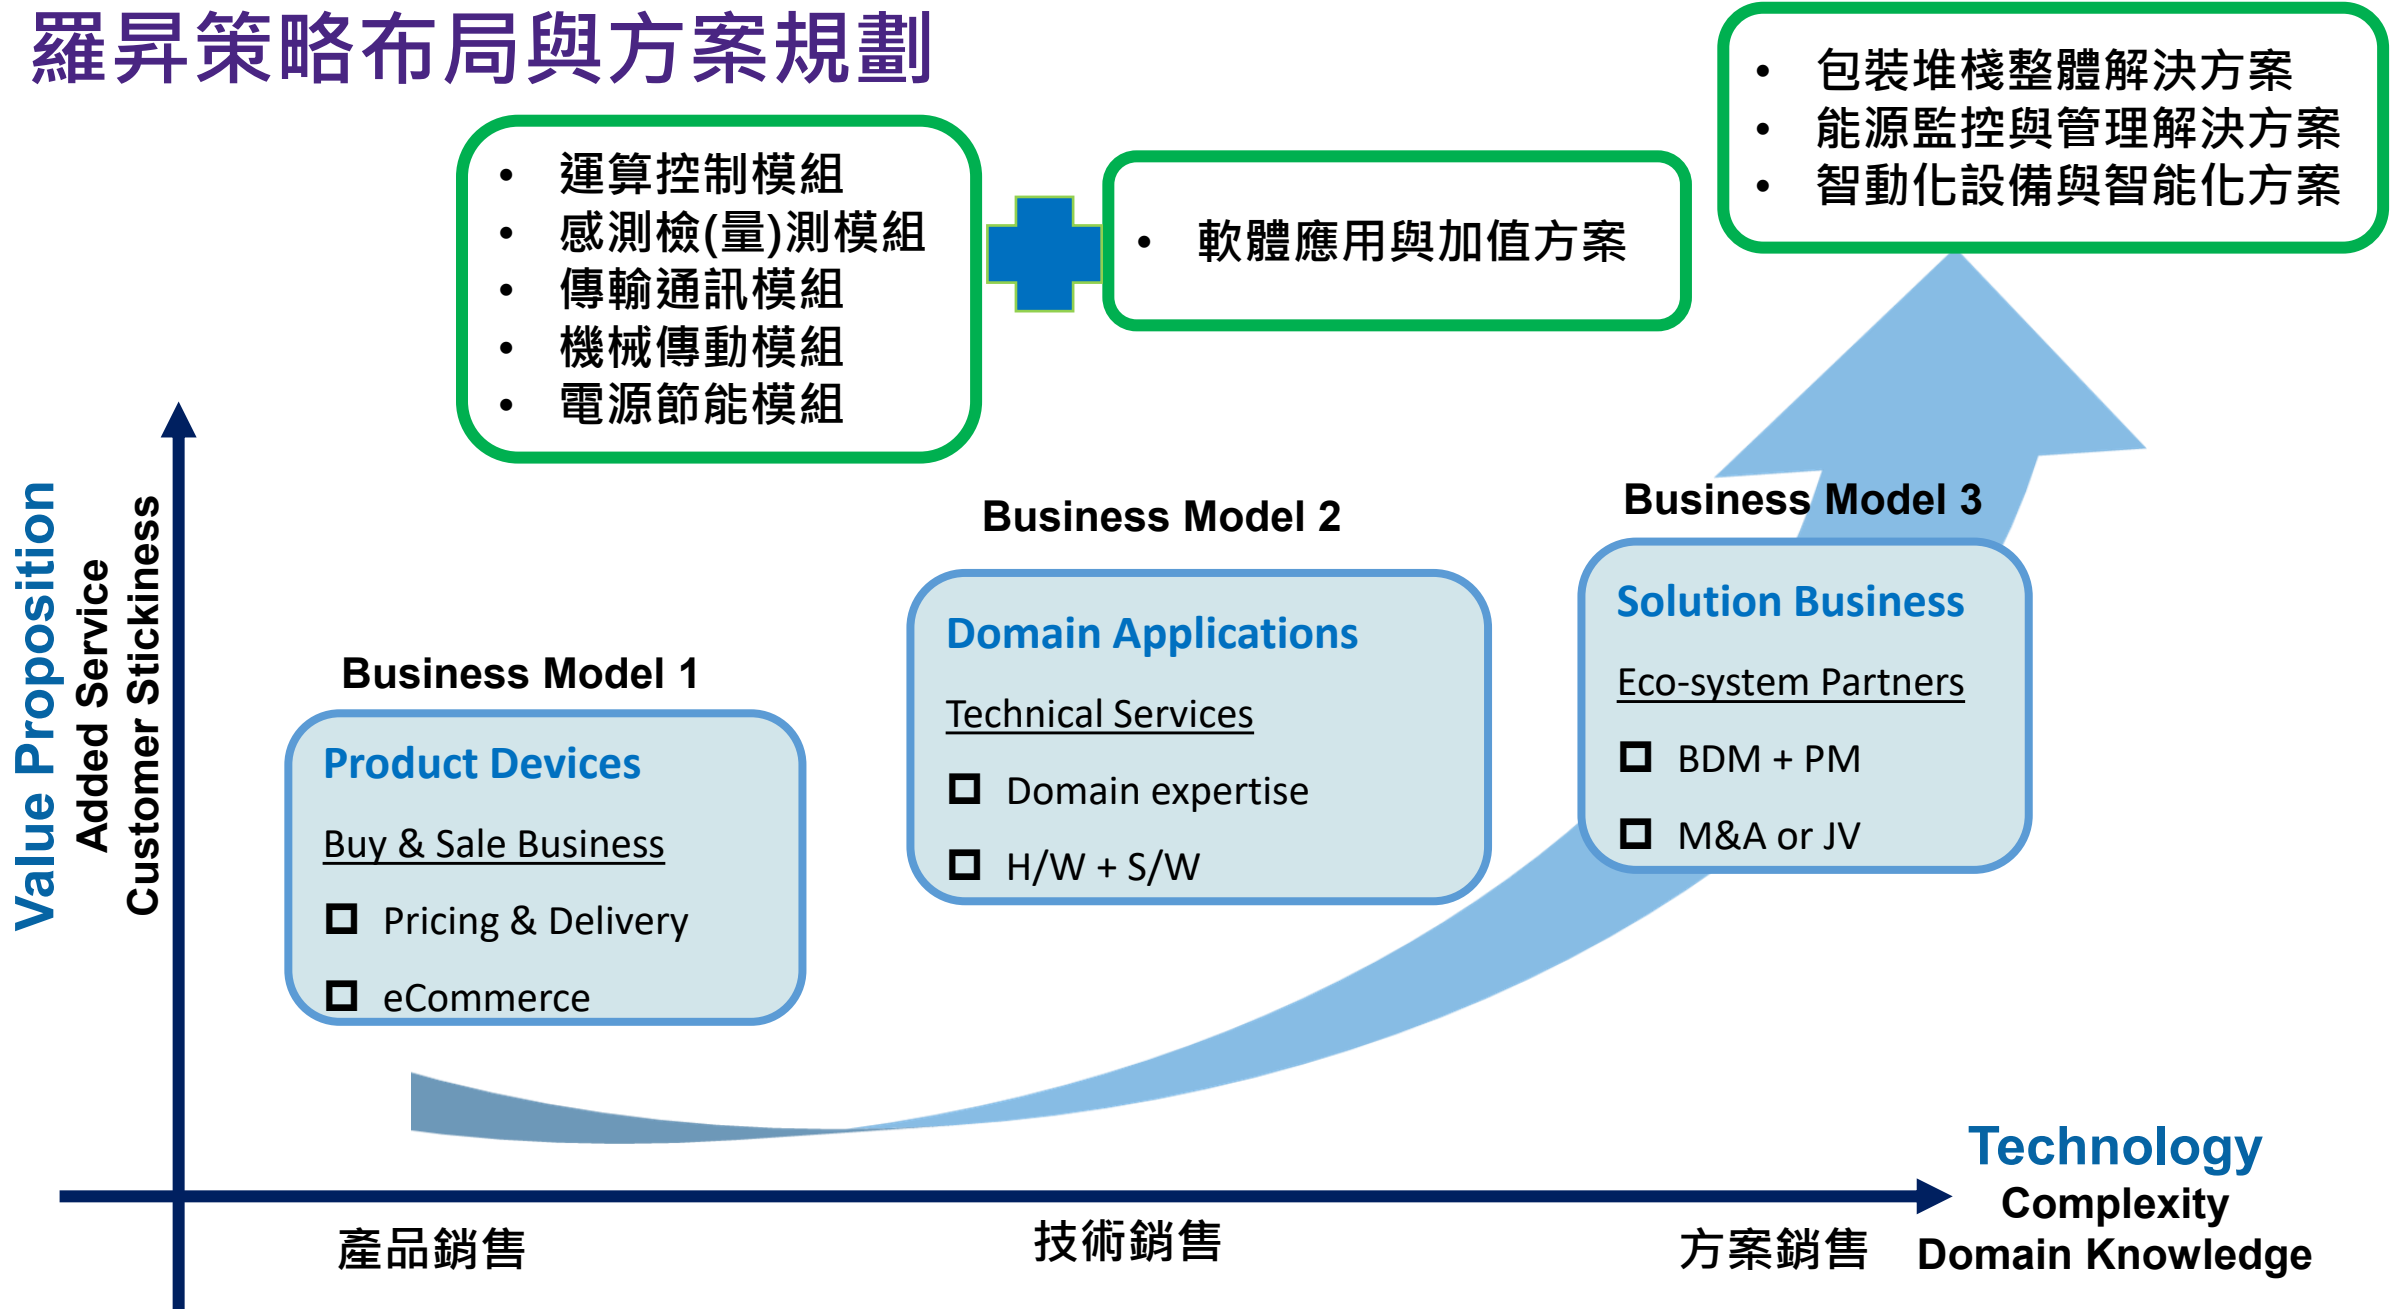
羅昇策略布局與方案規劃

• 運算控制模組
• 感測檢(量)測模組
• 傳輸通訊模組
• 機械傳動模組
• 電源節能模組

• 軟體應用與加值方案

• 包裝堆棧整體解決方案
• 能源監控與管理解決方案
• 智動化設備與智能化方案

Value Proposition
Added Service
Customer Stickiness

Business Model 1

Product Devices

Buy & Sale Business

Pricing & Delivery

eCommerce

Business Model 2

Domain Applications

Technical Services

Domain expertise

H/W + S/W

Business Model 3

Solution Business

Eco-system Partners

BDM + PM

M&A or JV

產品銷售

技術銷售

方案銷售

Technology
Complexity
Domain Knowledge